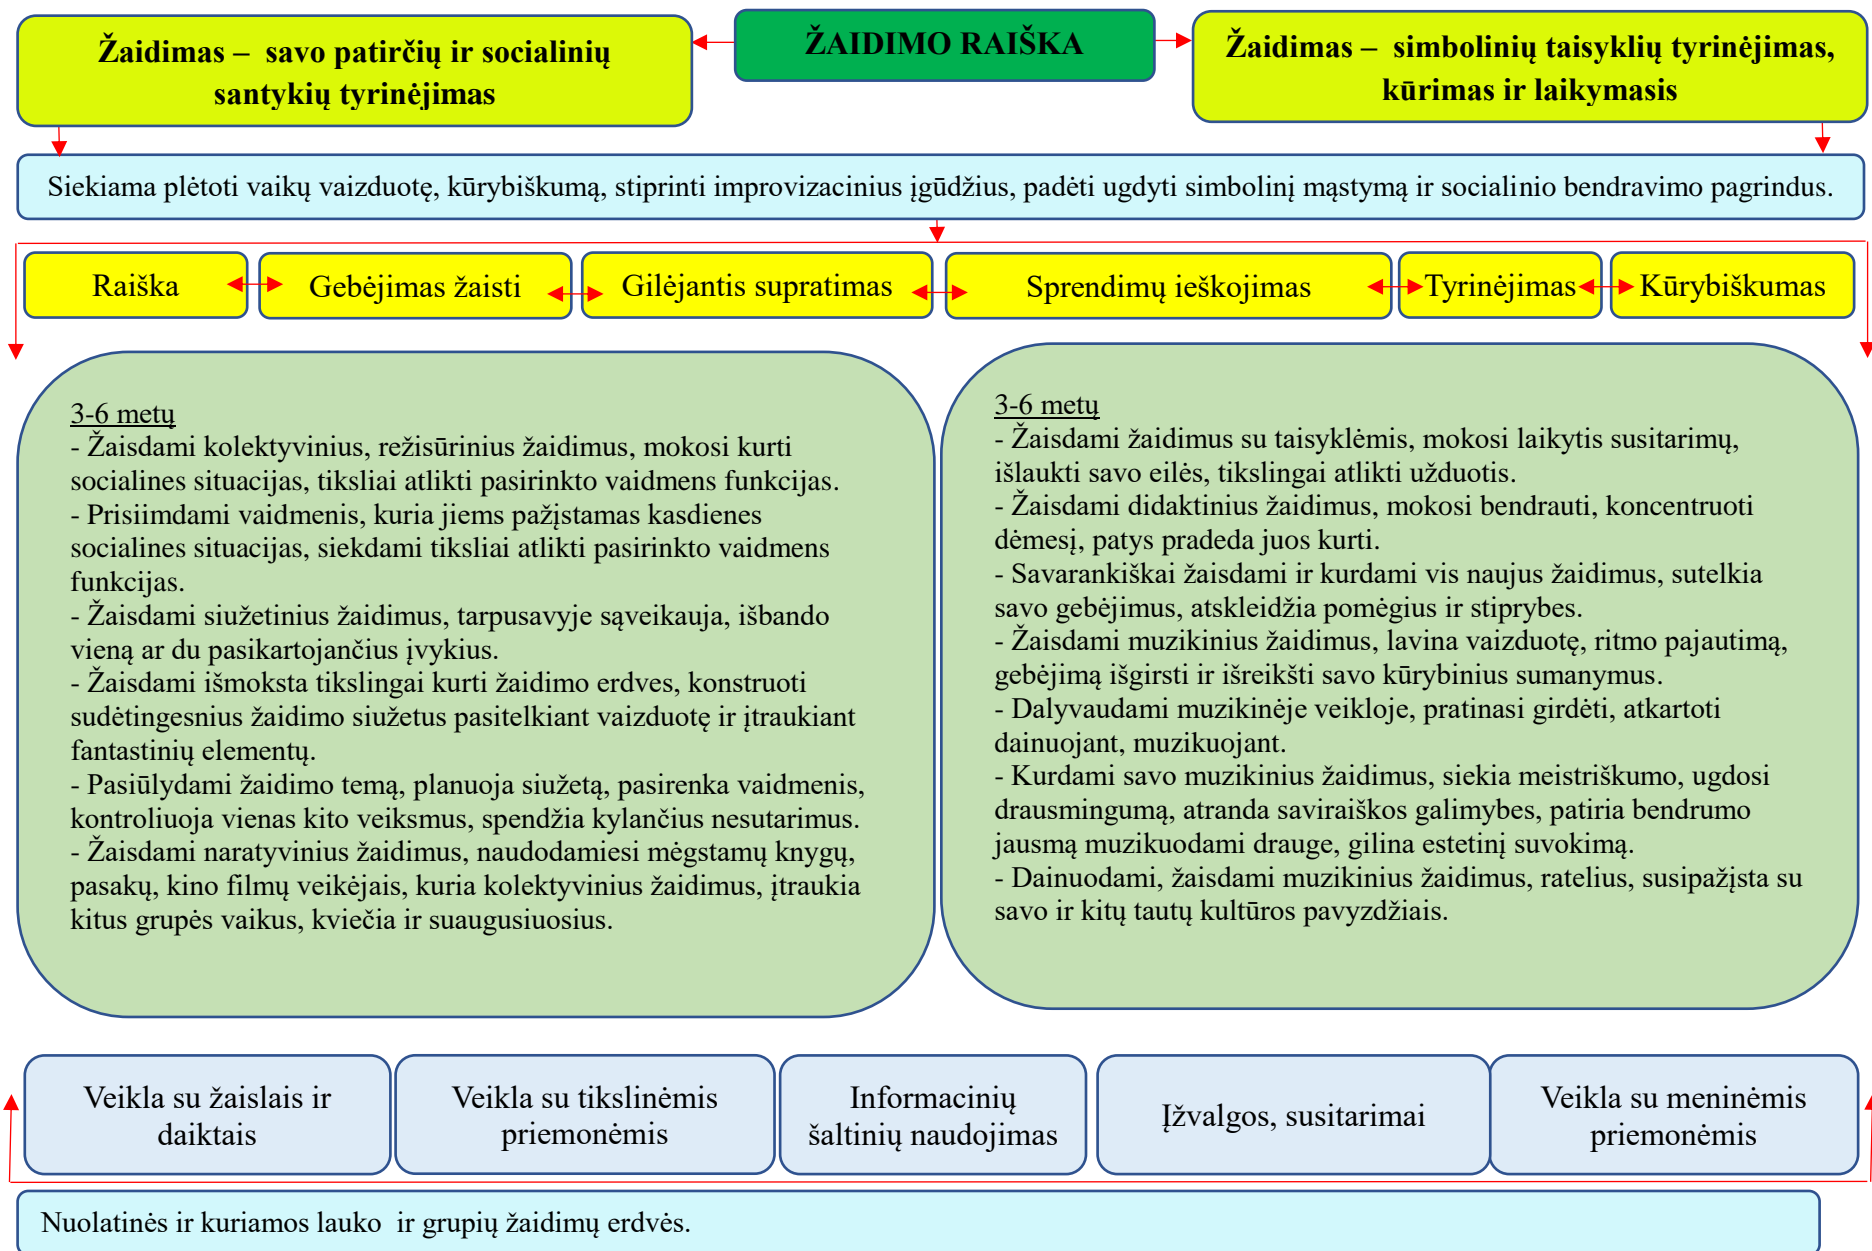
ŽAIDIMO RAIŠKA

Žaidimas – savo patirčių ir socialinių santykių tyrinėjimas

Žaidimas – simbolinių taisyklių tyrinėjimas, kūrimas ir laikymasis

Siekiama plėtoti vaikų vaizduotę, kūrybiškumą, stiprinti improvizacinius įgūdžius, padėti ugdyti simbolinį mąstymą ir socialinio bendravimo pagrindus.

Raiška | Gebėjimas žaisti | Gilėjantis supratimas | Sprendimų ieškojimas | Tyrinėjimas | Kūrybiškumas

3-6 metų
- Žaisdami kolektyvinius, režisūrinius žaidimus, mokosi kurti socialines situacijas, tiksliai atlikti pasirinkto vaidmens funkcijas.
- Prisiimdami vaidmenis, kuria jiems pažįstamas kasdienes socialines situacijas, siekdami tiksliai atlikti pasirinkto vaidmens funkcijas.
- Žaisdami siužetinius žaidimus, tarpusavyje sąveikauja, išbando vieną ar du pasikartojančius įvykius.
- Žaisdami išmoksta tikslingai kurti žaidimo erdves, konstruoti sudėtingesnius žaidimo siužetus pasitelkiant vaizduotę ir įtraukiant fantastinių elementų.
- Pasiūlydami žaidimo temą, planuoja siužetą, pasirenka vaidmenis, kontroliuoja vienas kito veiksmus, spendžia kylančius nesutarimus.
- Žaisdami naratyvinius žaidimus, naudodamiesi mėgstamų knygų, pasakų, kino filmų veikėjais, kuria kolektyvinius žaidimus, įtraukia kitus grupės vaikus, kviečia ir suaugusiuosius.

3-6 metų
- Žaisdami žaidimus su taisyklėmis, mokosi laikytis susitarimų, išlaukti savo eilės, tikslingai atlikti užduotis.
- Žaisdami didaktinius žaidimus, mokosi bendrauti, koncentruoti dėmesį, patys pradeda juos kurti.
- Savarankiškai žaisdami ir kurdami vis naujus žaidimus, sutelkia savo gebėjimus, atskleidžia pomėgius ir stiprybes.
- Žaisdami muzikinius žaidimus, lavina vaizduotę, ritmo pajautimą, gebėjimą išgirsti ir išreikšti savo kūrybinius sumanymus.
- Dalyvaudami muzikinėje veikloje, pratinasi girdėti, atkartoti dainuojant, muzikuojant.
- Kurdami savo muzikinius žaidimus, siekia meistriškumo, ugdosi drausmingumą, atranda saviraiškos galimybes, patiria bendrumo jausmą muzikuodami drauge, gilina estetinį suvokimą.
- Dainuodami, žaisdami muzikinius žaidimus, ratelius, susipažįsta su savo ir kitų tautų kultūros pavyzdžiais.

Veikla su žaislais ir daiktais | Veikla su tikslinėmis priemonėmis | Informacinių šaltinių naudojimas | Įžvalgos, susitarimai | Veikla su meninėmis priemonėmis

Nuolatinės ir kuriamos lauko ir grupių žaidimų erdvės.